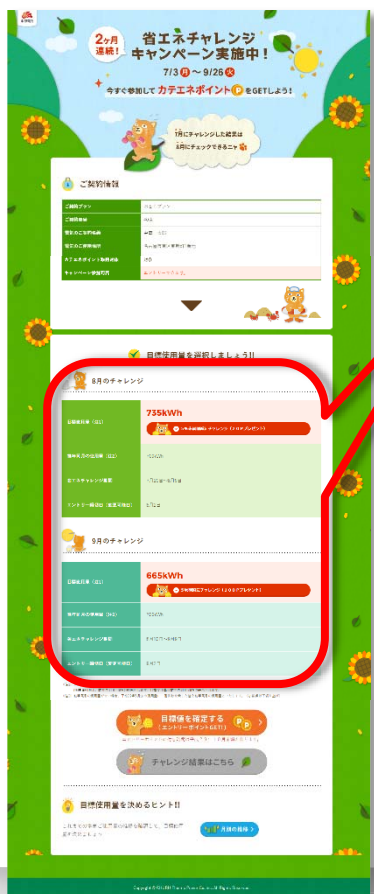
2ヶ月連続!

省エネチャレンジ キャンペーン実施中!

7/3(月)〜9/26(火)

今すぐ参加して カテエネポイント P をGETしよう!

1月にチャレンジした結果は 8月にチェックできるニャ

ご契約情報

目標使用量を選択しましょう!!

8月のチャレンジ

735kWh

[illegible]

9月のチャレンジ

665kWh

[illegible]

目標値を確定する (エントリーポイントGET!)

チャレンジ結果はこちら

目標使用量を決めるヒント!!

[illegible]